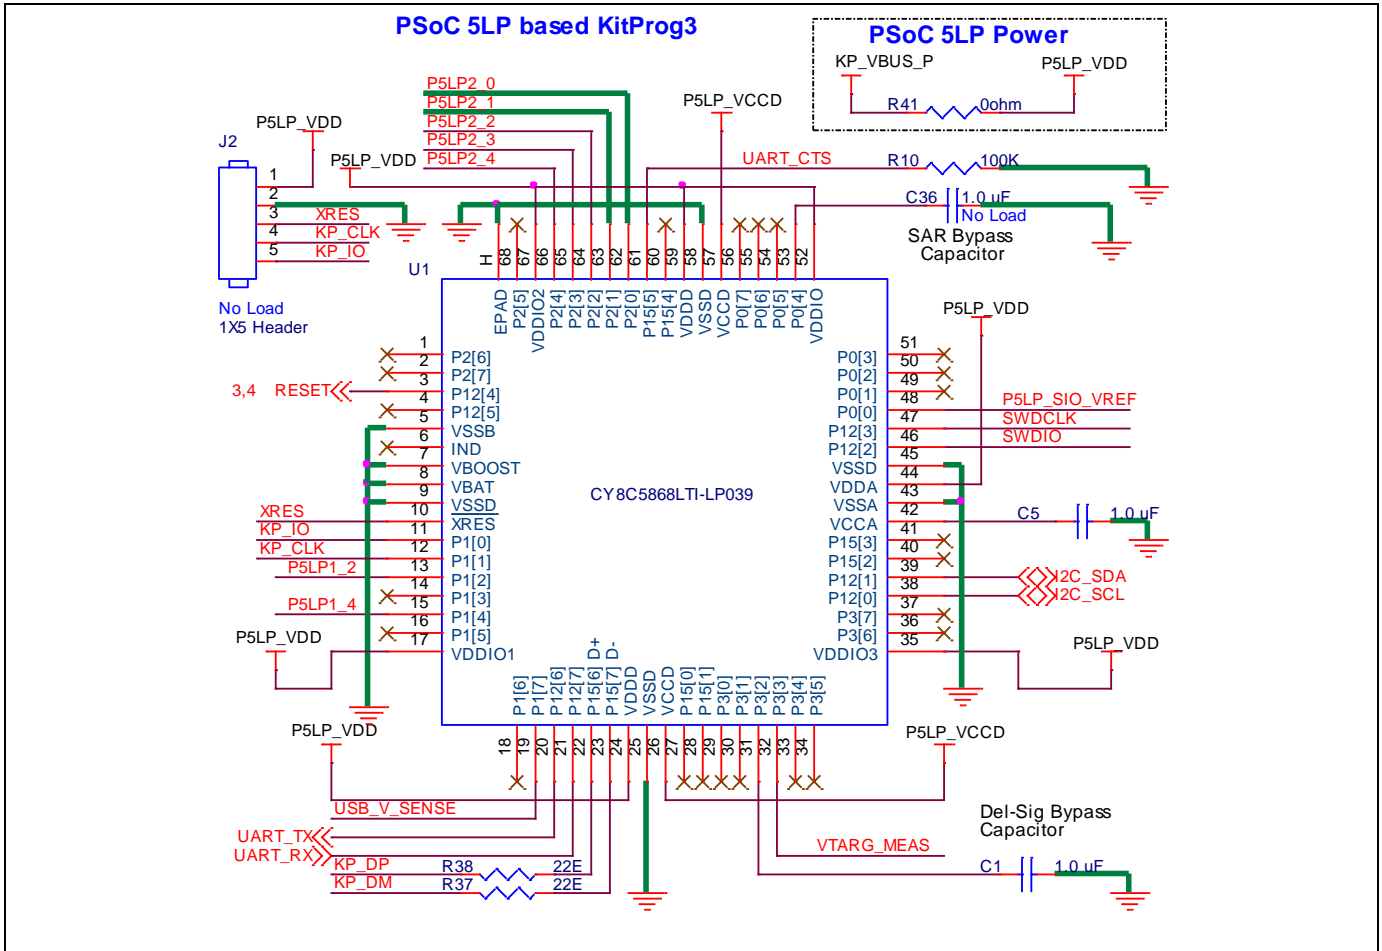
PSoC 5LP based KitProg3

PSoC 5LP Power
KP_VBUS_P
P5LP_VDD
R41
0ohm

P5LP2_0
P5LP2_1
P5LP2_2
P5LP2_3
P5LP2_4
P5LP_VCCD
UART_CTS
R10
100K
C36
1.0 uF
No Load
SAR Bypass Capacitor

J2
P5LP_VDD
P5LP_VDD
1
2
3 XRES
4 KP_CLK
5 KP_IO
No Load
1X5 Header
U1

H 68 67 66 65 64 63 62 61 60 59 58 57 56 55 54 53 52
EPAD P2[5] VDDIO2 P2[4] P2[3] P2[2] P2[1] P2[0] P15[5] P15[4] VDDD VSSD VCCD P0[7] P0[6] P0[5] P0[4] VDDIO

1
2 P2[6]
3 P2[7]
3,4 RESET 4 P12[4]
5 P12[5]
6 VSSB
7 IND
8 VBOOST
9 VBAT
10 VSSD
XRES 11 XRES
KP_IO 12 P1[0]
KP_CLK 13 P1[1]
P5LP1_2 14 P1[2]
15 P1[3]
P5LP1_4 16 P1[4]
P5LP_VDD 17 P1[5]
VDDIO1

CY8C5868LTI-LP039

P5LP_VDD
51
P0[3] 50
P0[2] 49
P0[1] 48
P0[0] 47 P5LP_SIO_VREF
P12[3] 46 SWDCLK
P12[2] 45 SWDIO
VSSD 44
VDDA 43
VSSA 42
VCCA 41 C5 1.0 uF
P15[3] 40
P15[2] 39
P12[1] 38 I2C_SDA
P12[0] 37 I2C_SCL
P3[7] 36
P3[6] 35
VDDIO3
P5LP_VDD

D+ D-
P1[6] P1[7] P12[6] P12[7] P15[6] P15[7] VDDD VSSD VCCD P15[0] P15[1] P3[0] P3[1] P3[2] P3[3] P3[4] P3[5]
18 19 20 21 22 23 24 25 26 27 28 29 30 31 32 33 34

P5LP_VDD
P5LP_VCCD
USB_V_SENSE
UART_TX
UART_RX
KP_DP R38 22E
KP_DM R37 22E
VTARG_MEAS
Del-Sig Bypass Capacitor
C1
1.0 uF